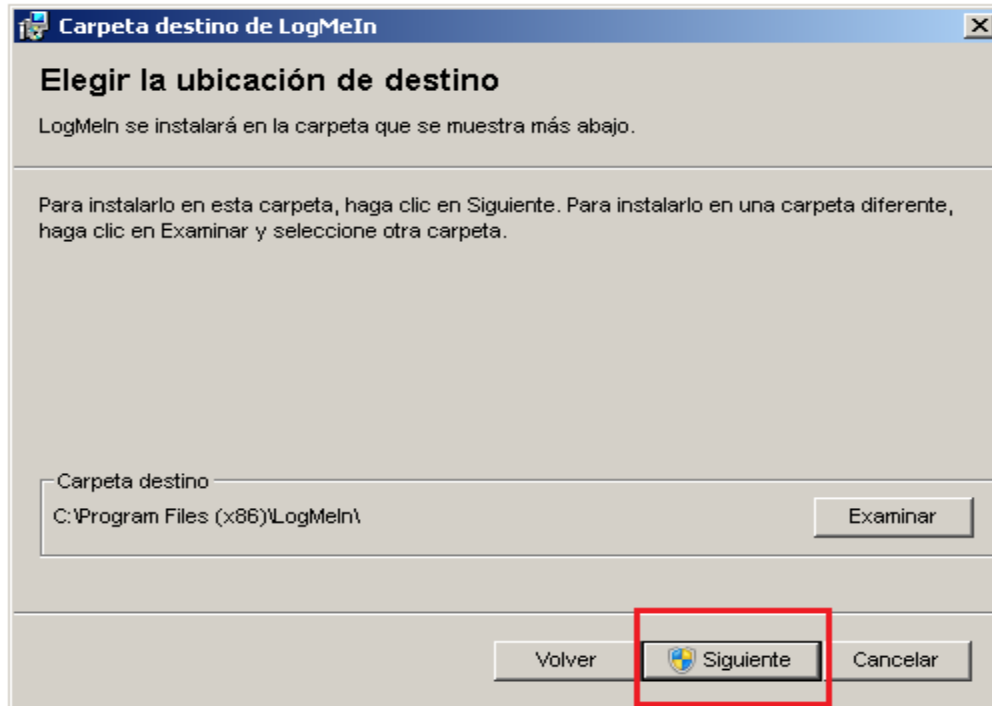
Carpeta destino de LogMeIn

Elegir la ubicación de destino

LogMeIn se instalará en la carpeta que se muestra más abajo.

Para instalarlo en esta carpeta, haga clic en Siguiente. Para instalarlo en una carpeta diferente, haga clic en Examinar y seleccione otra carpeta.

Carpeta destino

C:\Program Files (x86)\LogMeIn\

Examinar

Volver

Siguiente

Cancelar